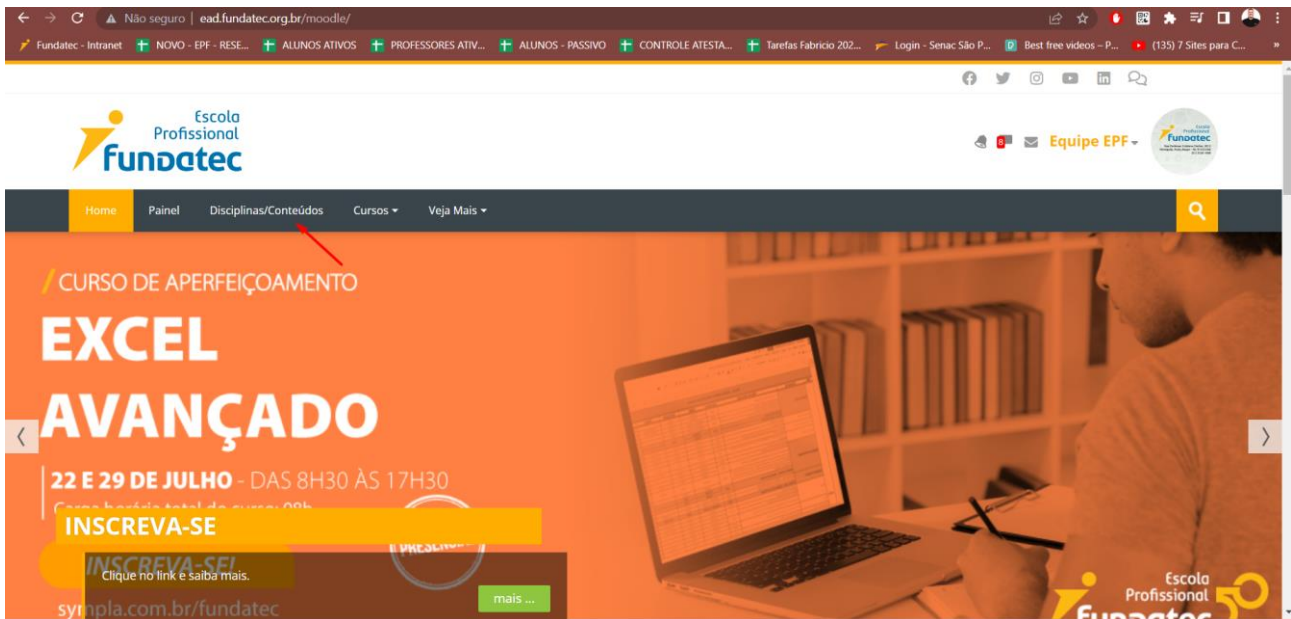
Não seguro | ead.fundatec.org.br/moodle/

Fundatec - Intranet | NOVO - EPF - RESE... | ALUNOS ATIVOS | PROFESSORES ATIV... | ALUNOS - PASSIVO | CONTROLE ATESTA... | Tarefas Fabricio 202... | Login - Senac São P... | Best free videos – P... | (135) 7 Sites para C...

Escola Profissional fundatec

8 Equipe EPF

Home Painel Disciplinas/Conteúdos Cursos Veja Mais

/ CURSO DE APERFEIÇOAMENTO

EXCEL AVANÇADO

22 E 29 DE JULHO - DAS 8H30 ÀS 17H30

Carga horária total do curso: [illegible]

INSCREVA-SE

INSCREVA-SE!

Clique no link e saiba mais.

PRESENCIAL

mais ...

sympla.com.br/fundatec

Escola Profissional fundatec 50